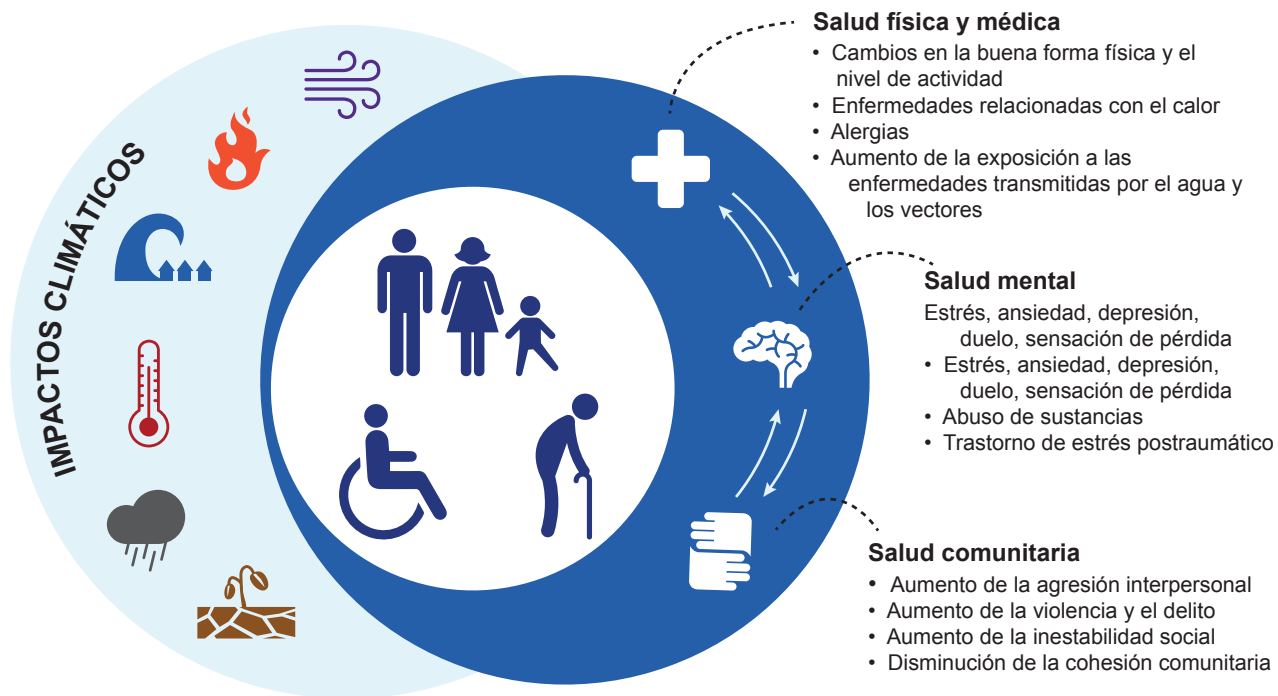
IMPACTOS CLIMÁTICOS

Salud física y médica
• Cambios en la buena forma física y el nivel de actividad
• Enfermedades relacionadas con el calor
• Alergias
• Aumento de la exposición a las enfermedades transmitidas por el agua y los vectores

Salud mental
Estrés, ansiedad, depresión, duelo, sensación de pérdida
• Estrés, ansiedad, depresión, duelo, sensación de pérdida
• Abuso de sustancias
• Trastorno de estrés postraumático

Salud comunitaria
• Aumento de la agresión interpersonal
• Aumento de la violencia y el delito
• Aumento de la inestabilidad social
• Disminución de la cohesión comunitaria